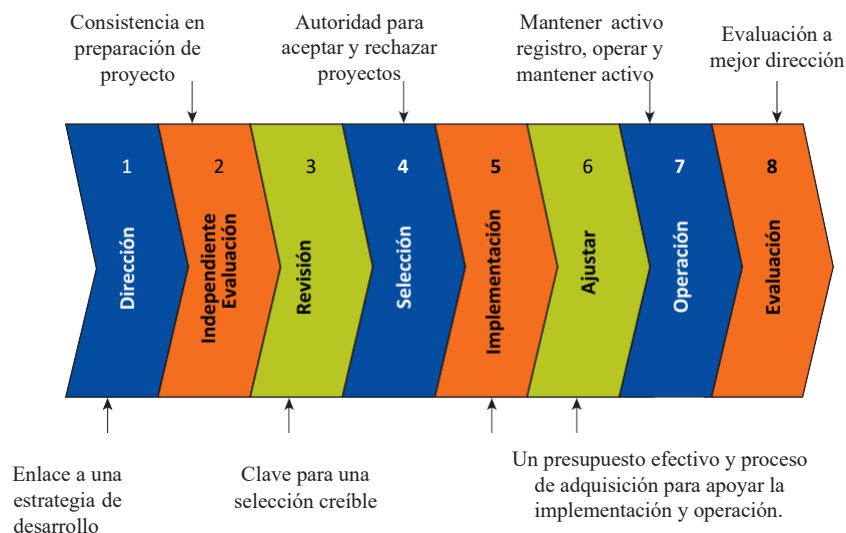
Consistencia en preparación de proyecto

Autoridad para aceptar y rechazar proyectos

Mantener activo registro, operar y mantener activo

Evaluación a mejor dirección

1
Dirección

2
Independiente Evaluación

3
Revisión

4
Selección

5
Implementación

6
Ajustar

7
Operación

8
Evaluación

Enlace a una estrategia de desarrollo

Clave para una selección creíble

Un presupuesto efectivo y proceso de adquisición para apoyar la implementación y operación.